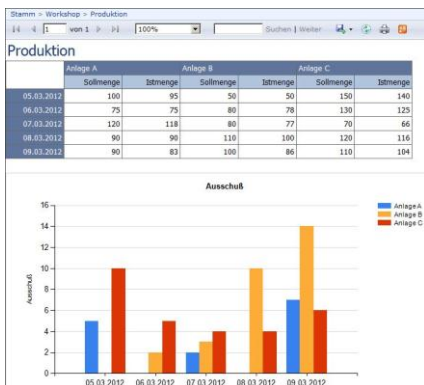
Stamm > Workshop > Produktion

1 von 1 100% Suchen | Weiter

Produktion

| | Anlage A | | Anlage B | | Anlage C | |
|---|---|---|---|---|---|---|
| | Sollmenge | Istmenge | Sollmenge | Istmenge | Sollmenge | Istmenge |
| 05.03.2012 | 100 | 95 | 50 | 50 | 150 | 140 |
| 06.03.2012 | 75 | 75 | 80 | 78 | 130 | 125 |
| 07.03.2012 | 120 | 118 | 80 | 77 | 70 | 66 |
| 08.03.2012 | 90 | 90 | 110 | 100 | 120 | 116 |
| 09.03.2012 | 90 | 83 | 100 | 86 | 110 | 104 |

Ausschuß

Anlage A
Anlage B
Anlage C

Ausschuß

16
14
12
10
8
6
4
2
0

05.03.2012 06.03.2012 07.03.2012 08.03.2012 09.03.2012